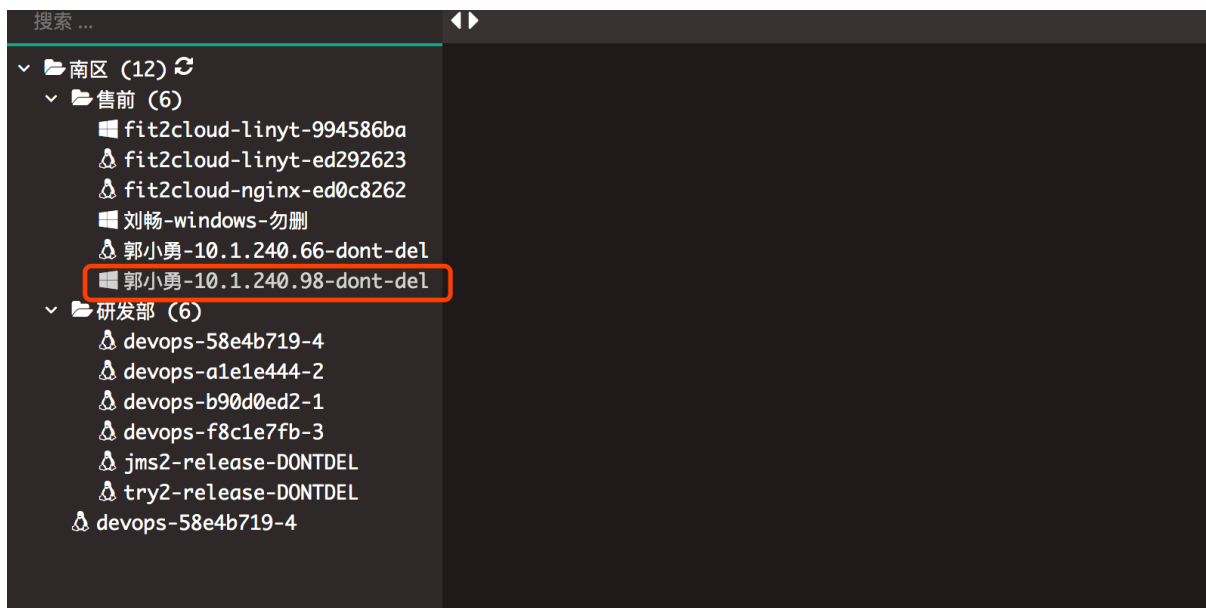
搜索 ...

南区 (12)
售前 (6)
fit2cloud-linyt-994586ba
fit2cloud-linyt-ed292623
fit2cloud-nginx-ed0c8262
刘畅-windows-勿删
郭小勇-10.1.240.66-dont-del
郭小勇-10.1.240.98-dont-del
研发部 (6)
devops-58e4b719-4
devops-a1e1e444-2
devops-b90d0ed2-1
devops-f8c1e7fb-3
jms2-release-DONTDEL
try2-release-DONTDEL
devops-58e4b719-4